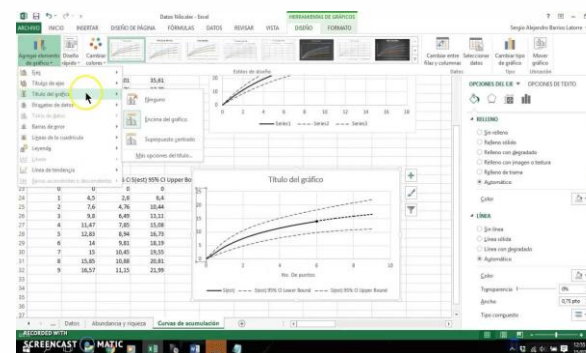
Datos fiticales - Excel
HERRAMIENTAS DE GRÁFICOS
ARCHIVO INICIO INSERTAR DISEÑO DE PÁGINA FÓRMULAS DATOS REVISAR VISTA DISEÑO FORMATO
Sergio Alejandro Barrios Latorre
Agregar elemento de gráfico
Diseño rápido
Cambiar colores
Estilos de diseño
Cambiar entre filas y columnas
Seleccionar datos
Cambiar tipo de gráfico
Mover gráfico
Datos
Tipo
Ubicación
Ejes
Títulos de ejes
Título del gráfico
Etiquetas de datos
Tabla de datos
Barras de error
Líneas de la cuadrícula
Leyenda
Líneas
Línea de tendencia
Barras ascendentes o descendentes
Ninguno
Encima del gráfico
Superpuesto centrado
Más opciones del título...
35,61
Serie1 Serie2 Serie3
OPCIONES DEL EJE OPCIONES DE TEXTO
RELLENO
Sin relleno
Relleno sólido
Relleno con degradado
Relleno con imagen o textura
Relleno de trama
Automático
Color
LÍNEA
Sin línea
Línea sólida
Línea con degradado
Automático
Color
Transparencia
Ancho
Tipo compuesto
0%
0,75 pto
S(est) 95% CI Upper Bo
Título del gráfico
| | | | |
|---|---|---|---|
| 23 | 0 | 0 | 0 |
| 24 | 1 | 4,5 | 2,6 | 6,4 |
| 25 | 2 | 7,6 | 4,76 | 10,44 |
| 26 | 3 | 9,8 | 6,49 | 13,11 |
| 27 | 4 | 11,47 | 7,85 | 15,08 |
| 28 | 5 | 12,83 | 8,94 | 16,73 |
| 29 | 6 | 14 | 9,81 | 18,19 |
| 30 | 7 | 15 | 10,45 | 19,55 |
| 31 | 8 | 15,85 | 10,88 | 20,81 |
| 32 | 9 | 16,57 | 11,15 | 21,99 |
No. De puntos
S(est) S(est) 95% CI Lower Bound S(est) 95% CI Upper Bound
Datos Abundancia y riqueza Curvas de acumulación
RECORDED WITH
SCREENCAST MATIC